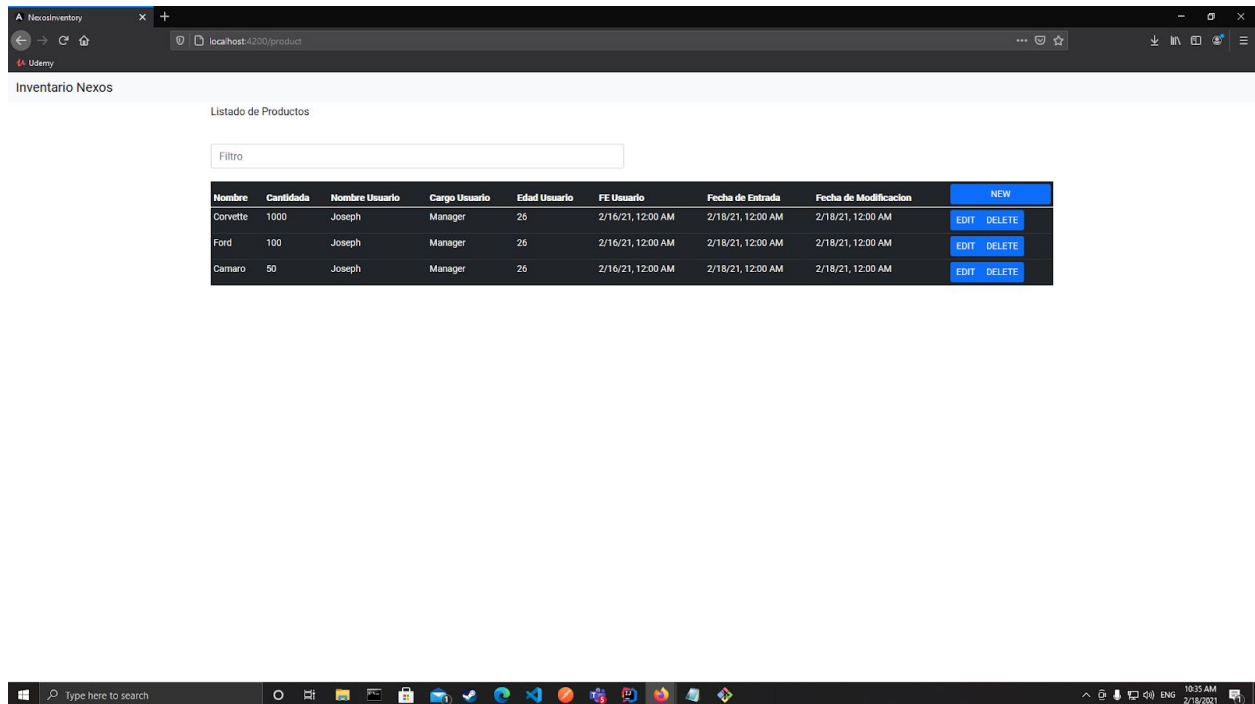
NexosInventory

localhost:4200/product

Udemy

Inventario Nexos

Listado de Productos

Filtro

| Nombre | Cantidada | Nombre Usuario | Cargo Usuario | Edad Usuario | FE Usuario | Fecha de Entrada | Fecha de Modificacion | NEW |
|---|---|---|---|---|---|---|---|---|
| Corvette | 1000 | Joseph | Manager | 26 | 2/16/21, 12:00 AM | 2/18/21, 12:00 AM | 2/18/21, 12:00 AM | EDIT DELETE |
| Ford | 100 | Joseph | Manager | 26 | 2/16/21, 12:00 AM | 2/18/21, 12:00 AM | 2/18/21, 12:00 AM | EDIT DELETE |
| Camaro | 50 | Joseph | Manager | 26 | 2/16/21, 12:00 AM | 2/18/21, 12:00 AM | 2/18/21, 12:00 AM | EDIT DELETE |

Type here to search

ENG 10:35 AM 2/18/2021